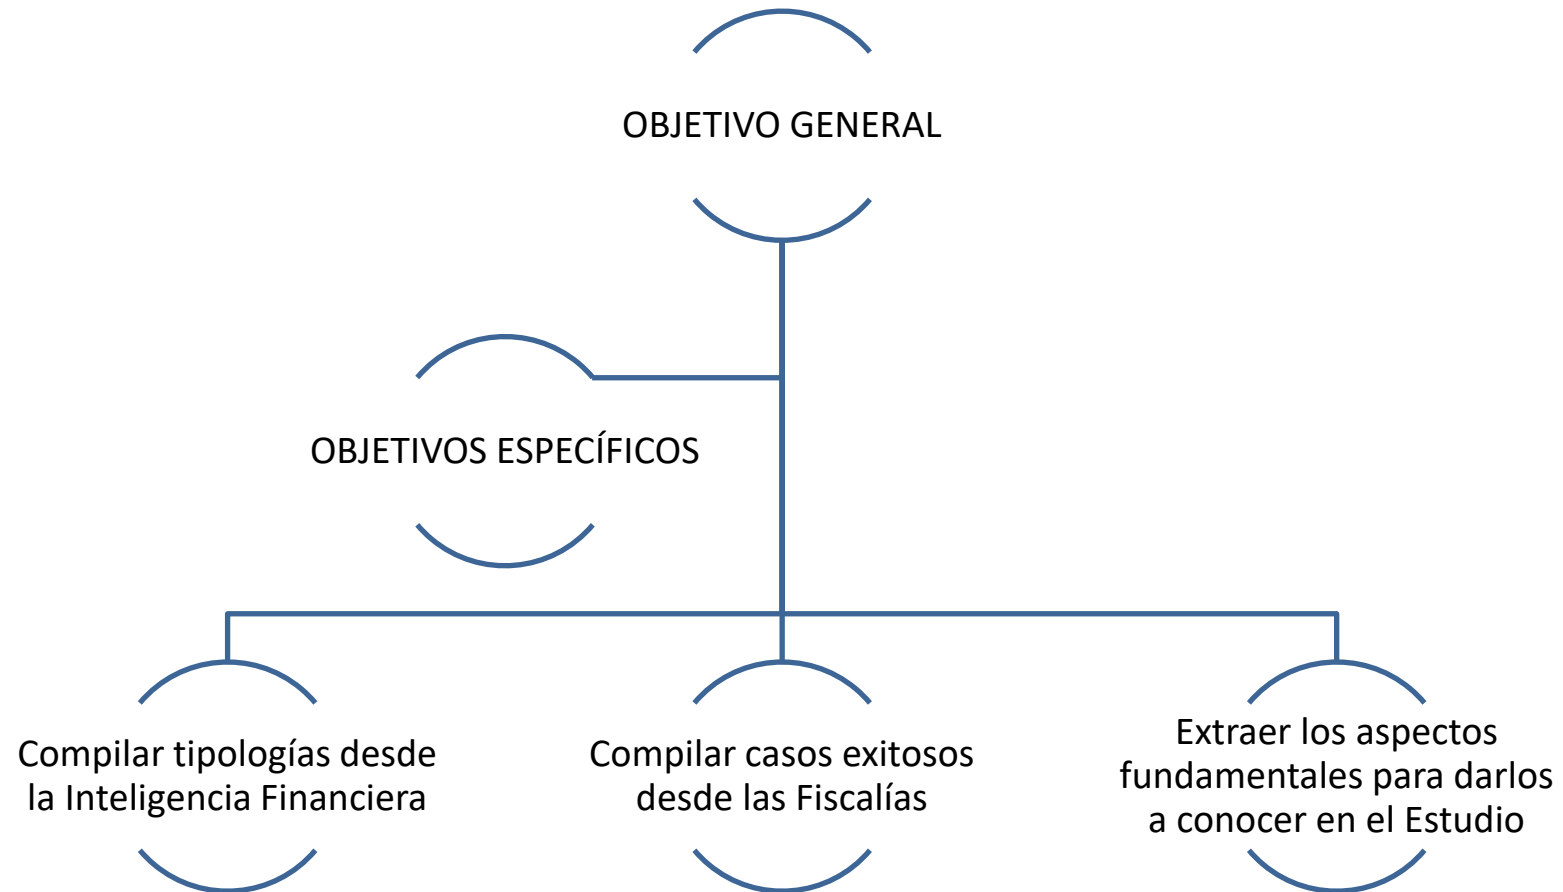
OBJETIVO GENERAL

OBJETIVOS ESPECÍFICOS

Compilar tipologías desde la Inteligencia Financiera

Compilar casos exitosos desde las Fiscalías

Extraer los aspectos fundamentales para darlos a conocer en el Estudio